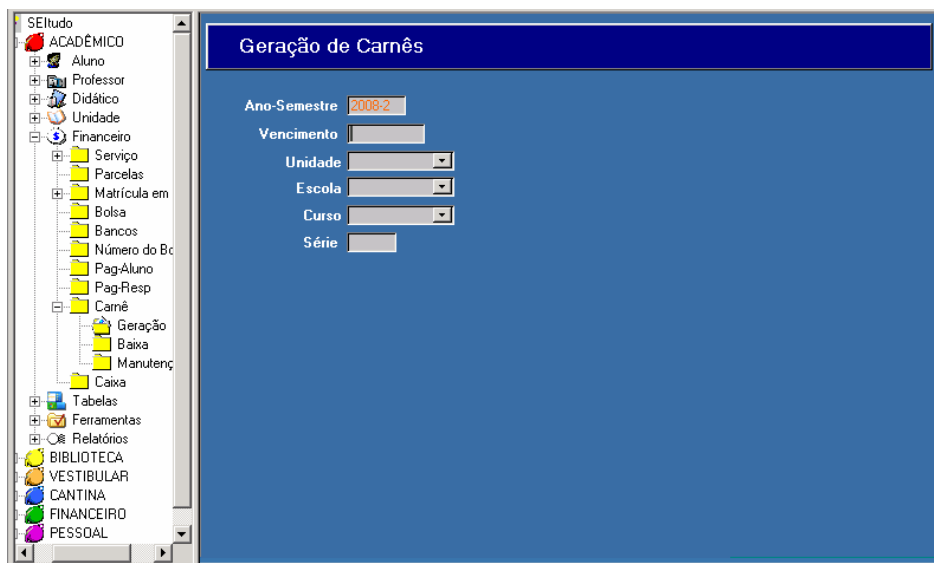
SEItudo
ACADÊMICO
Aluno
Professor
Didático
Unidade
Financeiro
Serviço
Parcelas
Matrícula em
Bolsa
Bancos
Número do Bo
Pag-Aluno
Pag-Resp
Carnê
Geração
Baixa
Manutenç
Caixa
Tabelas
Ferramentas
Relatórios
BIBLIOTECA
VESTIBULAR
CANTINA
FINANCEIRO
PESSOAL

Geração de Carnês

Ano-Semestre 2008-2
Vencimento
Unidade
Escola
Curso
Série